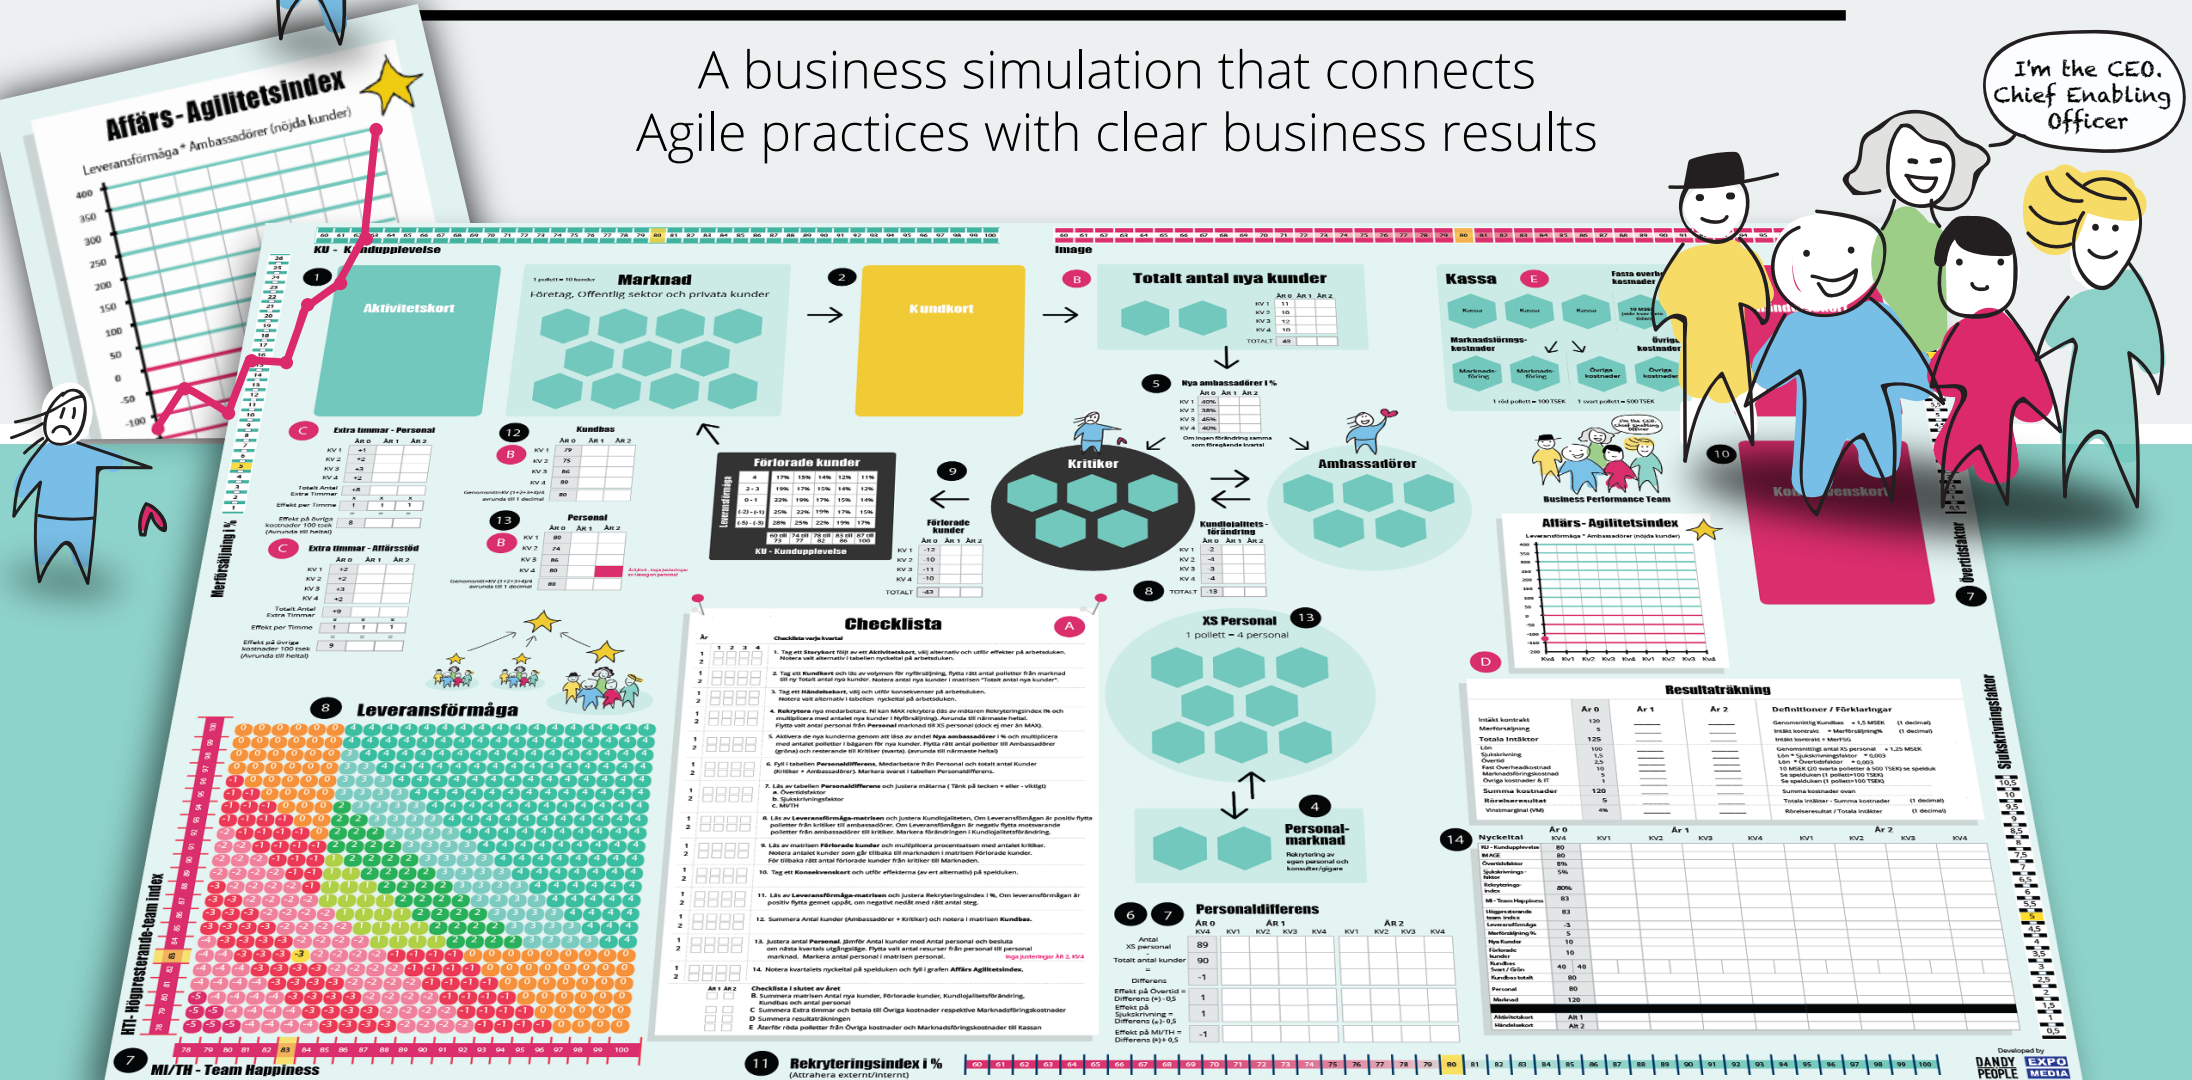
A business simulation that connects
Agile practices with clear business results

I'm the CEO.
Chief Enabling
Officer

Affärs-Agilitetsindex
Leveransförmåga * Ambassadörer (nöjda kunder)

KU - Kundupplevelse

1 Aktivitetskort

Marknad
Företag, Offentlig sektor och privata kunder

2 Kundkort

B Totalt antal nya kunder

Kassa E

5 Nya ambassadörer i %

Kritiker

Ambassadörer

Förlorade kunder

9 Förlorade kunder

8 Kundlojalitets-förändring

Business Performance Team

10 Kompetensutveckling

Affärs-Agilitetsindex

C Extra timmar - Personal

C Extra timmar - Affärsstöd

12 Kundbas

13 Personal

Checklista A

XS Personal 13
1 pollett = 4 personal

4 Personal-marknad

D Resultaträkning

14 Nyckeltal

8 Leveransförmåga

6 7 Personaldifferens

Merförsäljning %

Övertidsfaktor

Sjukskrivningsfaktor

HT - Högpresterande-team index

7 MI/TH - Team Happiness

11 Rekryteringsindex i %
(Attrahera externt/internt)

Developed by DANDY PEOPLE EXPO MEDIA